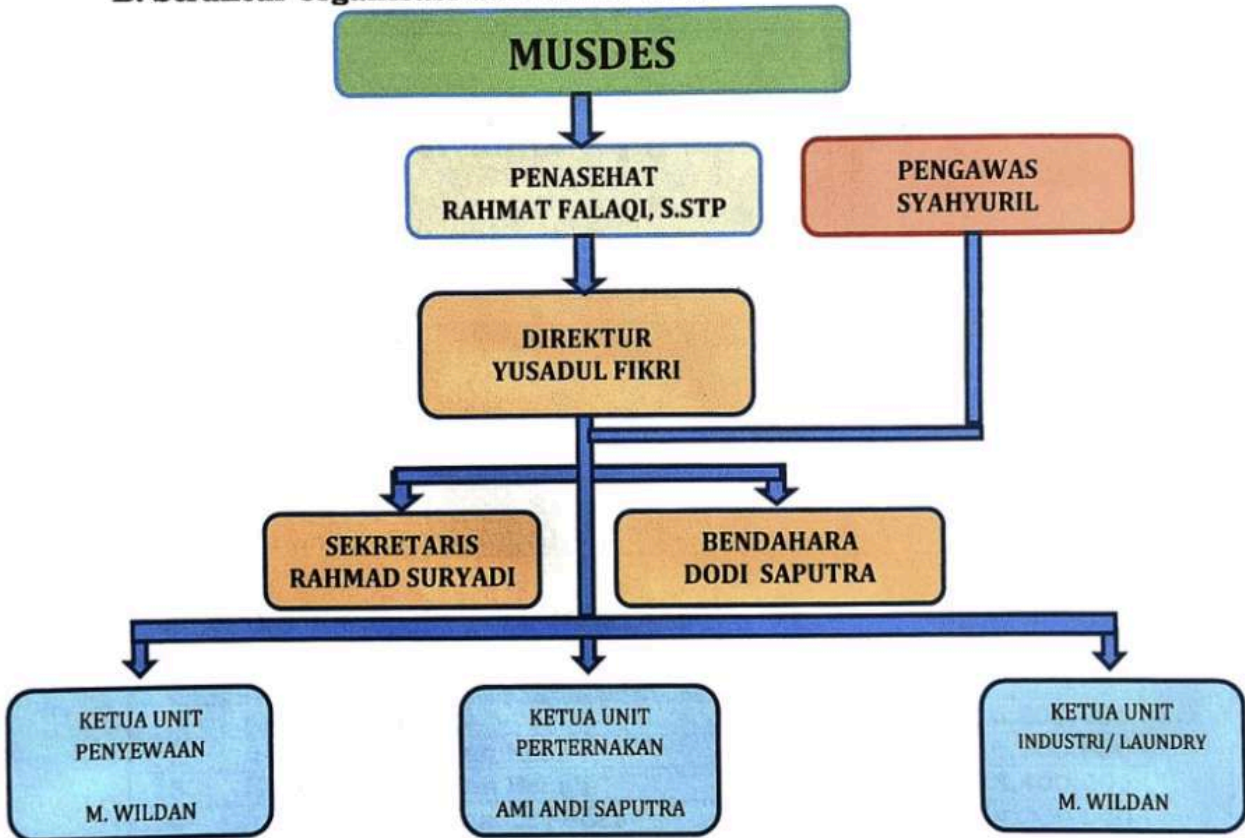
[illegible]

MUSDES

PENASEHAT
RAHMAT FALAQI, S.STP

PENGAWAS
SYAHYURIL

DIREKTUR
YUSADUL FIKRI

SEKRETARIS
RAHMAD SURYADI

BENDAHARA
DODI SAPUTRA

KETUA UNIT
PENYEWAAN

M. WILDAN

KETUA UNIT
PERTERNAKAN

AMI ANDI SAPUTRA

KETUA UNIT
INDUSTRI/ LAUNDRY

M. WILDAN